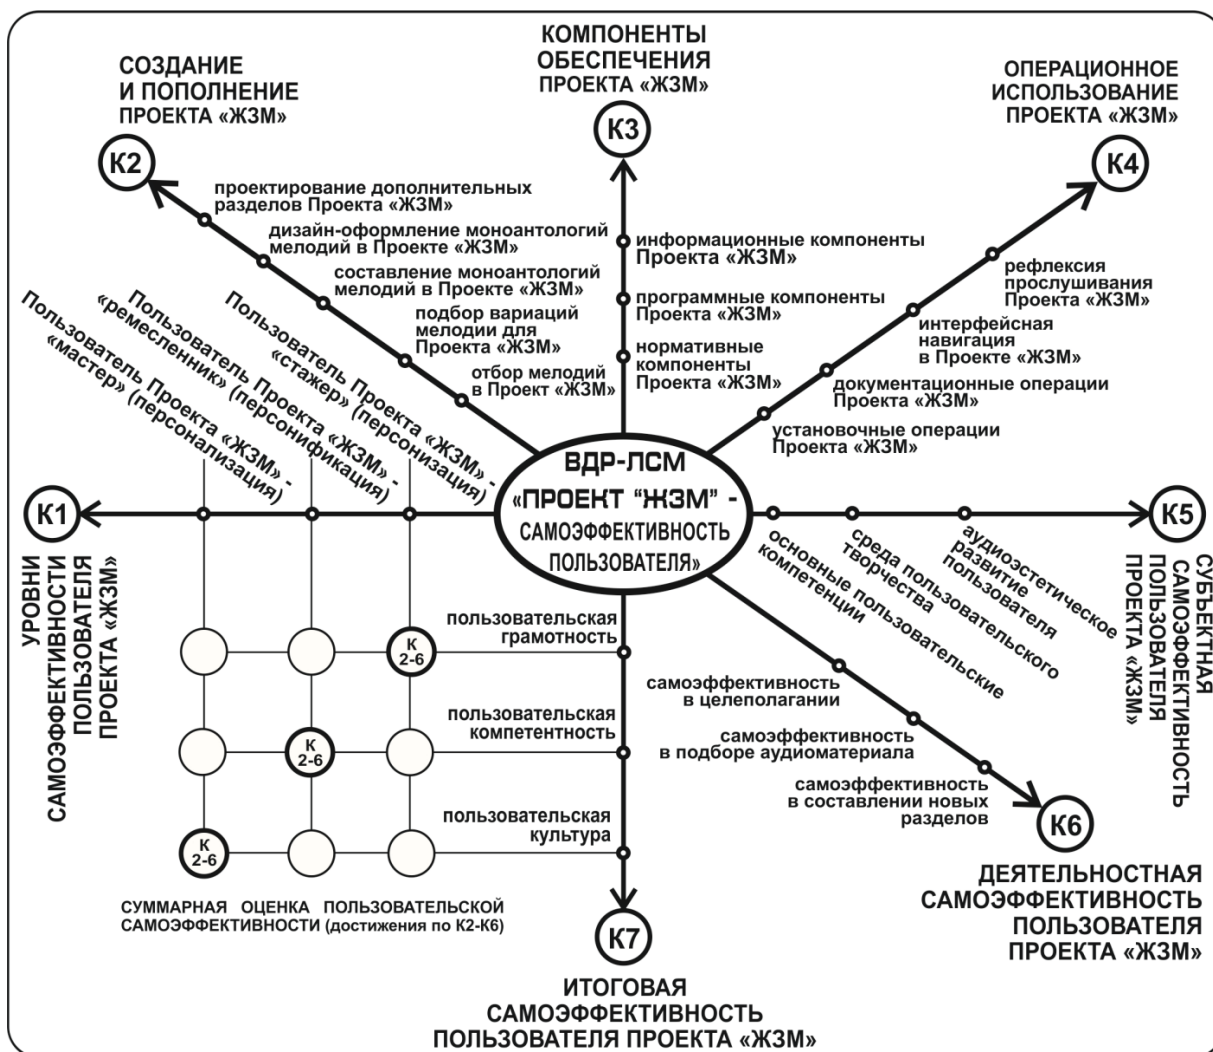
КОМПОНЕНТЫ ОБЕСПЕЧЕНИЯ ПРОЕКТА «ЖЗМ»

К3

СОЗДАНИЕ И ПОПОЛНЕНИЕ ПРОЕКТА «ЖЗМ»

К2

ОПЕРАЦИОННОЕ ИСПОЛЬЗОВАНИЕ ПРОЕКТА «ЖЗМ»

К4

проектирование дополнительных разделов Проекта «ЖЗМ»

дизайн-оформление моноантологий мелодий в Проекте «ЖЗМ»

составление моноантологий мелодий в Проекте «ЖЗМ»

подбор вариаций мелодии для Проекта «ЖЗМ»

отбор мелодий в Проект «ЖЗМ»

информационные компоненты Проекта «ЖЗМ»

программные компоненты Проекта «ЖЗМ»

нормативные компоненты Проекта «ЖЗМ»

рефлексия прослушивания Проекта «ЖЗМ»

интерфейсная навигация в Проекте «ЖЗМ»

документационные операции Проекта «ЖЗМ»

установочные операции Проекта «ЖЗМ»

Пользователь Проекта «ЖЗМ» - «мастер» (персонализация)

Пользователь Проекта «ЖЗМ» - «ремесленник» (персонификация)

Пользователь Проекта «ЖЗМ» - «стажер» (персонизация)

ВДР-ЛСМ «ПРОЕКТ "ЖЗМ" - САМОЭФФЕКТИВНОСТЬ ПОЛЬЗОВАТЕЛЯ»

К1

УРОВНИ САМОЭФФЕКТИВНОСТИ ПОЛЬЗОВАТЕЛЯ ПРОЕКТА «ЖЗМ»

К5

СУБЪЕКТНАЯ САМОЭФФЕКТИВНОСТЬ ПОЛЬЗОВАТЕЛЯ ПРОЕКТА «ЖЗМ»

основные пользовательские компетенции

среда пользовательского творчества

аудиоэстетическое развитие пользователя

К 2-6

К 2-6

К 2-6

пользовательская грамотность

пользовательская компетентность

пользовательская культура

самоэффективность в целеполагании

самоэффективность в подборе аудиоматериала

самоэффективность в составлении новых разделов

К6

ДЕЯТЕЛЬНОСТНАЯ САМОЭФФЕКТИВНОСТЬ ПОЛЬЗОВАТЕЛЯ ПРОЕКТА «ЖЗМ»

СУММАРНАЯ ОЦЕНКА ПОЛЬЗОВАТЕЛЬСКОЙ САМОЭФФЕКТИВНОСТИ (достижения по К2-К6)

К7

ИТОГОВАЯ САМОЭФФЕКТИВНОСТЬ ПОЛЬЗОВАТЕЛЯ ПРОЕКТА «ЖЗМ»